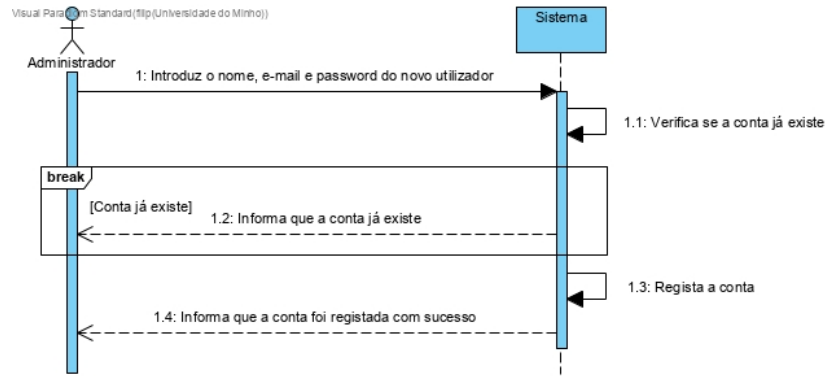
Visual Paradigm Standard(filip(Universidade do Minho))

Administrador

Sistema

1: Introduz o nome, e-mail e password do novo utilizador

1.1: Verifica se a conta já existe

break

[Conta já existe]

1.2: Informa que a conta já existe

1.3: Regista a conta

1.4: Informa que a conta foi registada com sucesso